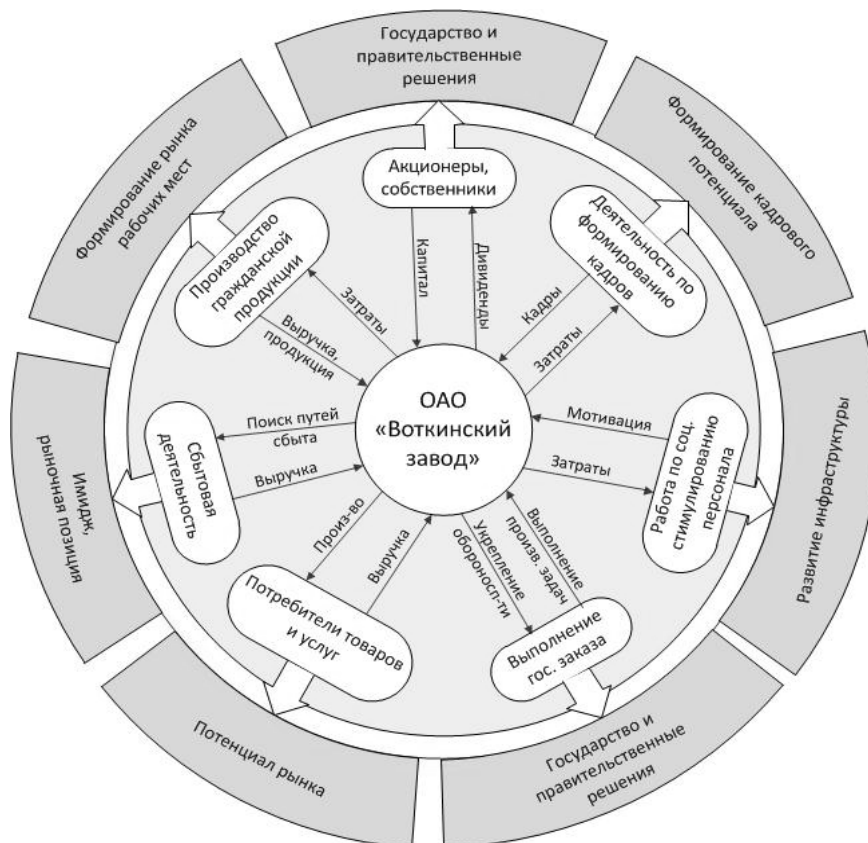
Государство и правительственные решения

Формирование рынка рабочих мест

Формирование кадрового потенциала

Акционеры, собственники

Производство гражданской продукции

Деятельность по формированию кадров

Капитал

Дивиденды

Затраты

Кадры

Выручка, продукция

Затраты

ОАО «Воткинский завод»

Поиск путей сбыта

Мотивация

Сбытовая деятельность

Работа по соц. стимулированию персонала

Выручка

Затраты

Развитие инфраструктуры

Имидж, рыночная позиция

Произ-во

Выручка

Укрепление обороносп-ти

Выполнение произв. задач

Потребители товаров и услуг

Выполнение гос. заказа

Потенциал рынка

Государство и правительственные решения